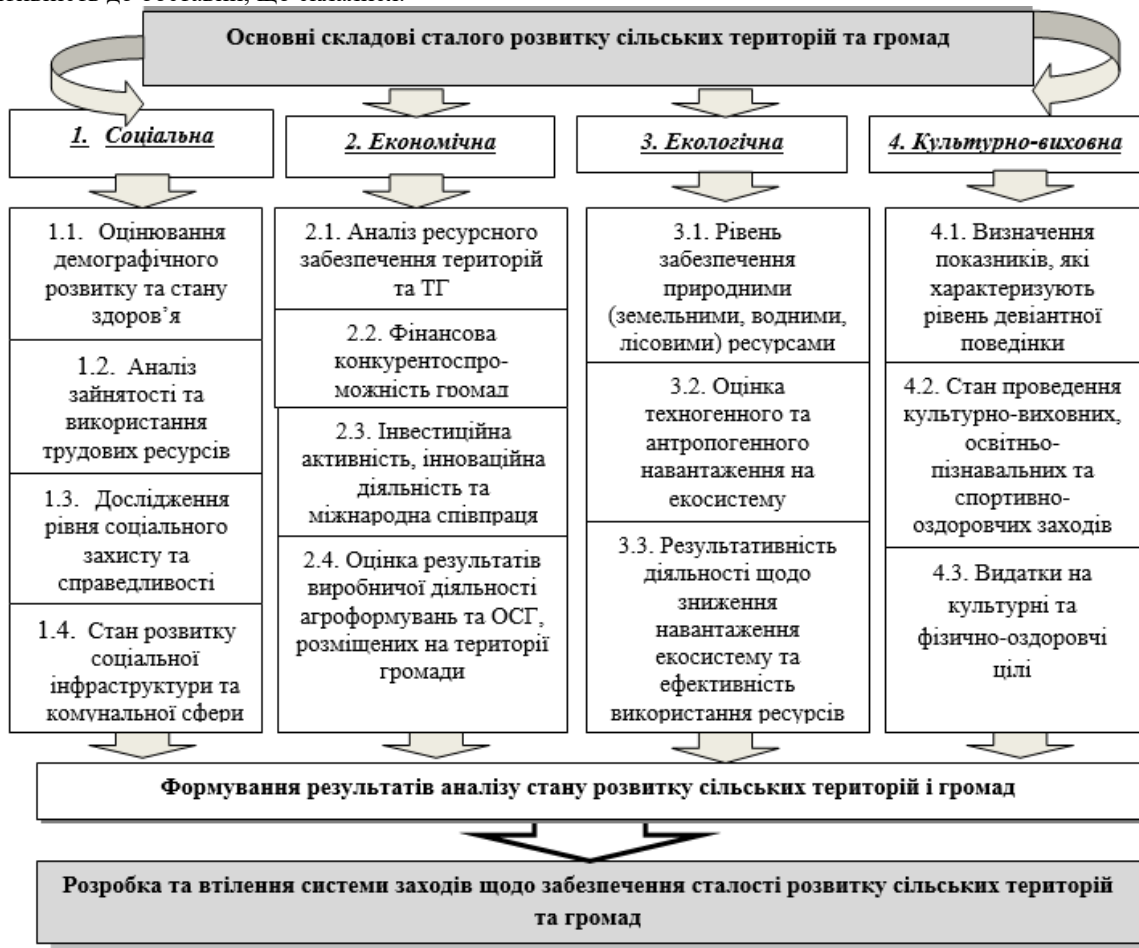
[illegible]

Основні складові сталого розвитку сільських територій та громад

1. Соціальна

2. Економічна

3. Екологічна

4. Культурно-виховна

1.1. Оцінювання демографічного розвитку та стану здоров’я

1.2. Аналіз зайнятості та використання трудових ресурсів

1.3. Дослідження рівня соціального захисту та справедливості

1.4. Стан розвитку соціальної інфраструктури та комунальної сфери

2.1. Аналіз ресурсного забезпечення територій та ТГ

2.2. Фінансова конкурентоспроможність громад

2.3. Інвестиційна активність, інноваційна діяльність та міжнародна співпраця

2.4. Оцінка результатів виробничої діяльності агроформувань та ОСГ, розміщених на території громади

3.1. Рівень забезпечення природними (земельними, водними, лісовими) ресурсами

3.2. Оцінка техногенного та антропогенного навантаження на екосистему

3.3. Результативність діяльності щодо зниження навантаження екосистему та ефективність використання ресурсів

4.1. Визначення показників, які характеризують рівень девіантної поведінки

4.2. Стан проведення культурно-виховних, освітньо-пізнавальних та спортивно-оздоровчих заходів

4.3. Видатки на культурні та фізично-оздоровчі цілі

Формування результатів аналізу стану розвитку сільських територій і громад

Розробка та втілення системи заходів щодо забезпечення сталості розвитку сільських територій та громад